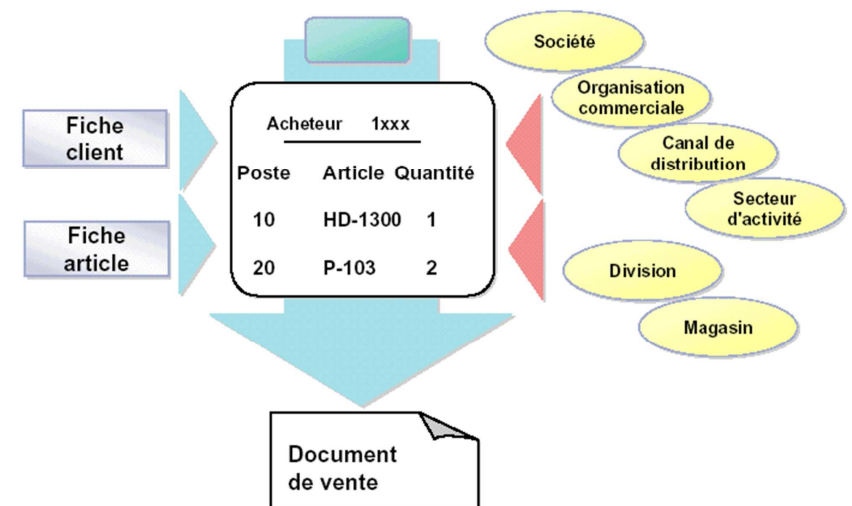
Fiche client

Fiche article

Acheteur 1xxx

| Poste | Article | Quantité |
|---|---|---|
| 10 | HD-1300 | 1 |
| 20 | P-103 | 2 |

Société

Organisation commerciale

Canal de distribution

Secteur d'activité

Division

Magasin

Document de vente